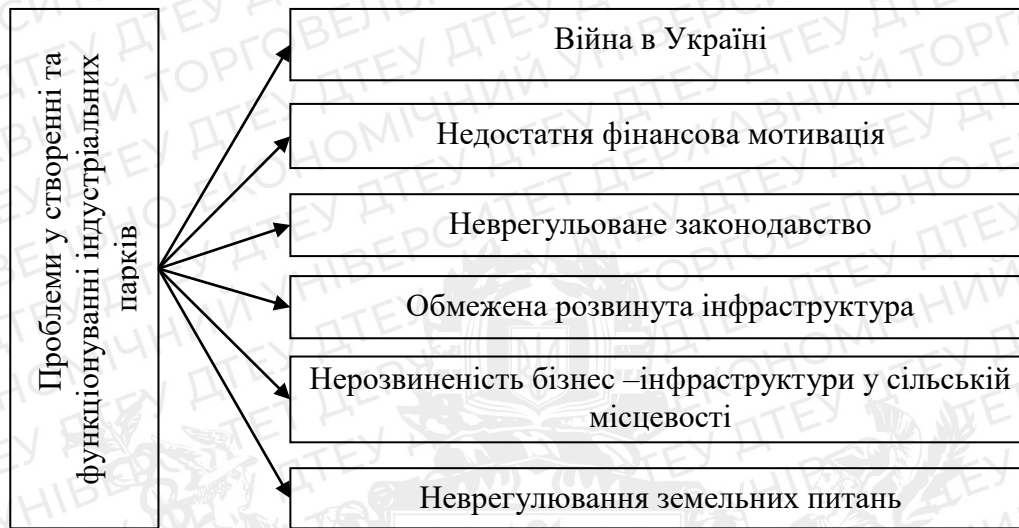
Проблеми у створенні та функціонуванні індустріальних парків

Війна в Україні

Недостатня фінансова мотивація

Неврегульоване законодавство

Обмежена розвинута інфраструктура

Нерозвиненість бізнес –інфраструктури у сільській місцевості

Неврегулювання земельних питань